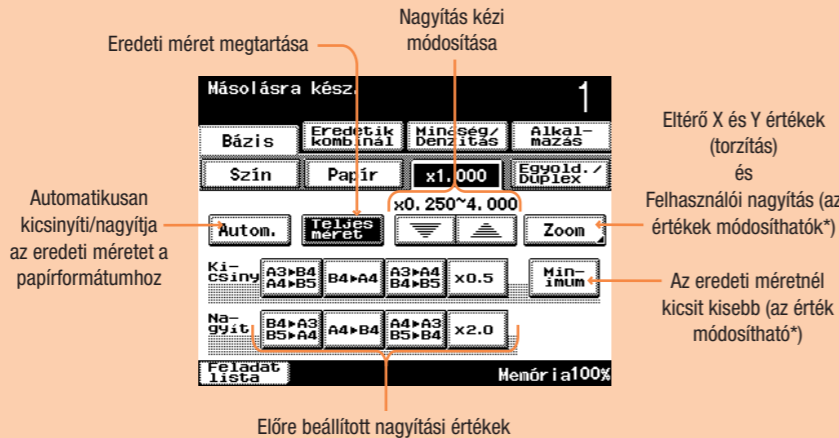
Nagyítás kézi módosítása

Eredeti méret megtartása

Másolásra kész

1

Bázis

Eredetik kombinál

Minőség/ Denzitás

Alkal- mazás

Szín

Papír

x1.000

Egyold./ Duplex

Eltérő X és Y értékek (torzítás) és Felhasználói nagyítás (az értékek módosíthatók*)

Automatikusan kicsinyíti/nagyítja az eredeti méretet a papírformátumhoz

x0.250~4.000

Autom.

Teljes méret

Zoom

Ki- csiny

A3▸B4 A4▸B5

B4▸A4

A3▸A4 B4▸B5

x0.5

Min- imum

Az eredeti méretnél kicsit kisebb (az érték módosítható*)

Na- gyít

B4▸A3 B5▸A4

A4▸B4

A4▸A3 B5▸B4

x2.0

Feladat lista

Memória100%

Előre beállított nagyítási értékek